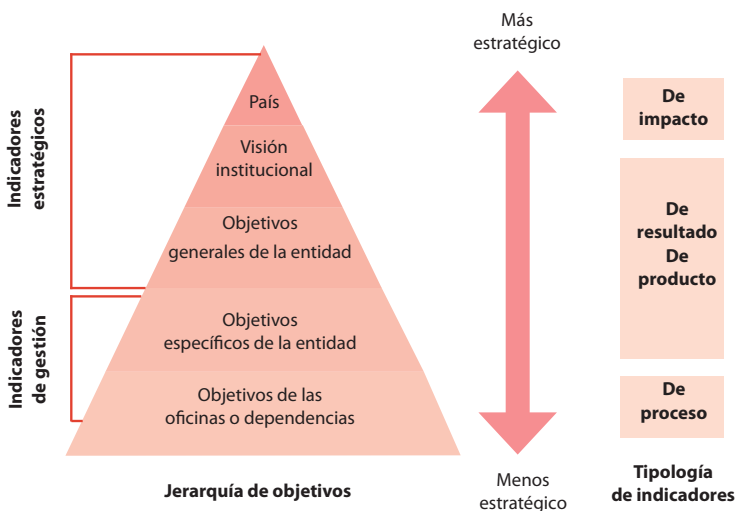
Indicadores estratégicos

Indicadores de gestión

País

Visión institucional

Objetivos generales de la entidad

Objetivos específicos de la entidad

Objetivos de las oficinas o dependencias

Jerarquía de objetivos

Más estratégico

Menos estratégico

De impacto

De resultado
De producto

De proceso

Tipología de indicadores